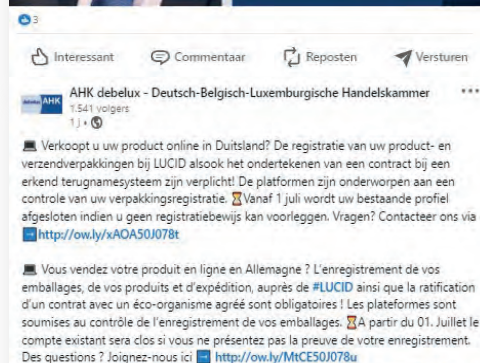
3

Interessant Commentaar Reposten Versturen

AHK AHK debelux - Deutsch-Belgisch-Luxemburgische Handelskammer
1.541 volgers
1 j •

💻 Verkoopt u uw product online in Duitsland? De registratie van uw product- en verzendverpakkingen bij LUCID alsook het ondertekenen van een contract bij een erkend terugnamesysteem zijn verplicht! De platformen zijn onderworpen aan een controle van uw verpakkingsregistratie. ⏳Vanaf 1 juli wordt uw bestaande profiel afgesloten indien u geen registratiebewijs kan voorleggen. Vragen? Contacteer ons via ➡ http://ow.ly/xAOA50J078t

💻 Vous vendez votre produit en ligne en Allemagne ? L'enregistrement de vos emballages, de vos produits et d'expédition, auprès de #LUCID ainsi que la ratification d'un contrat avec un éco-organisme agréé sont obligatoires ! Les plateformes sont soumises au contrôle de l'enregistrement de vos emballages. ⏳A partir du 01. Juillet le compte existant sera clos si vous ne présentez pas la preuve de votre enregistrement. Des questions ? Joignez-nous ici ➡ http://ow.ly/MtCE50J078u